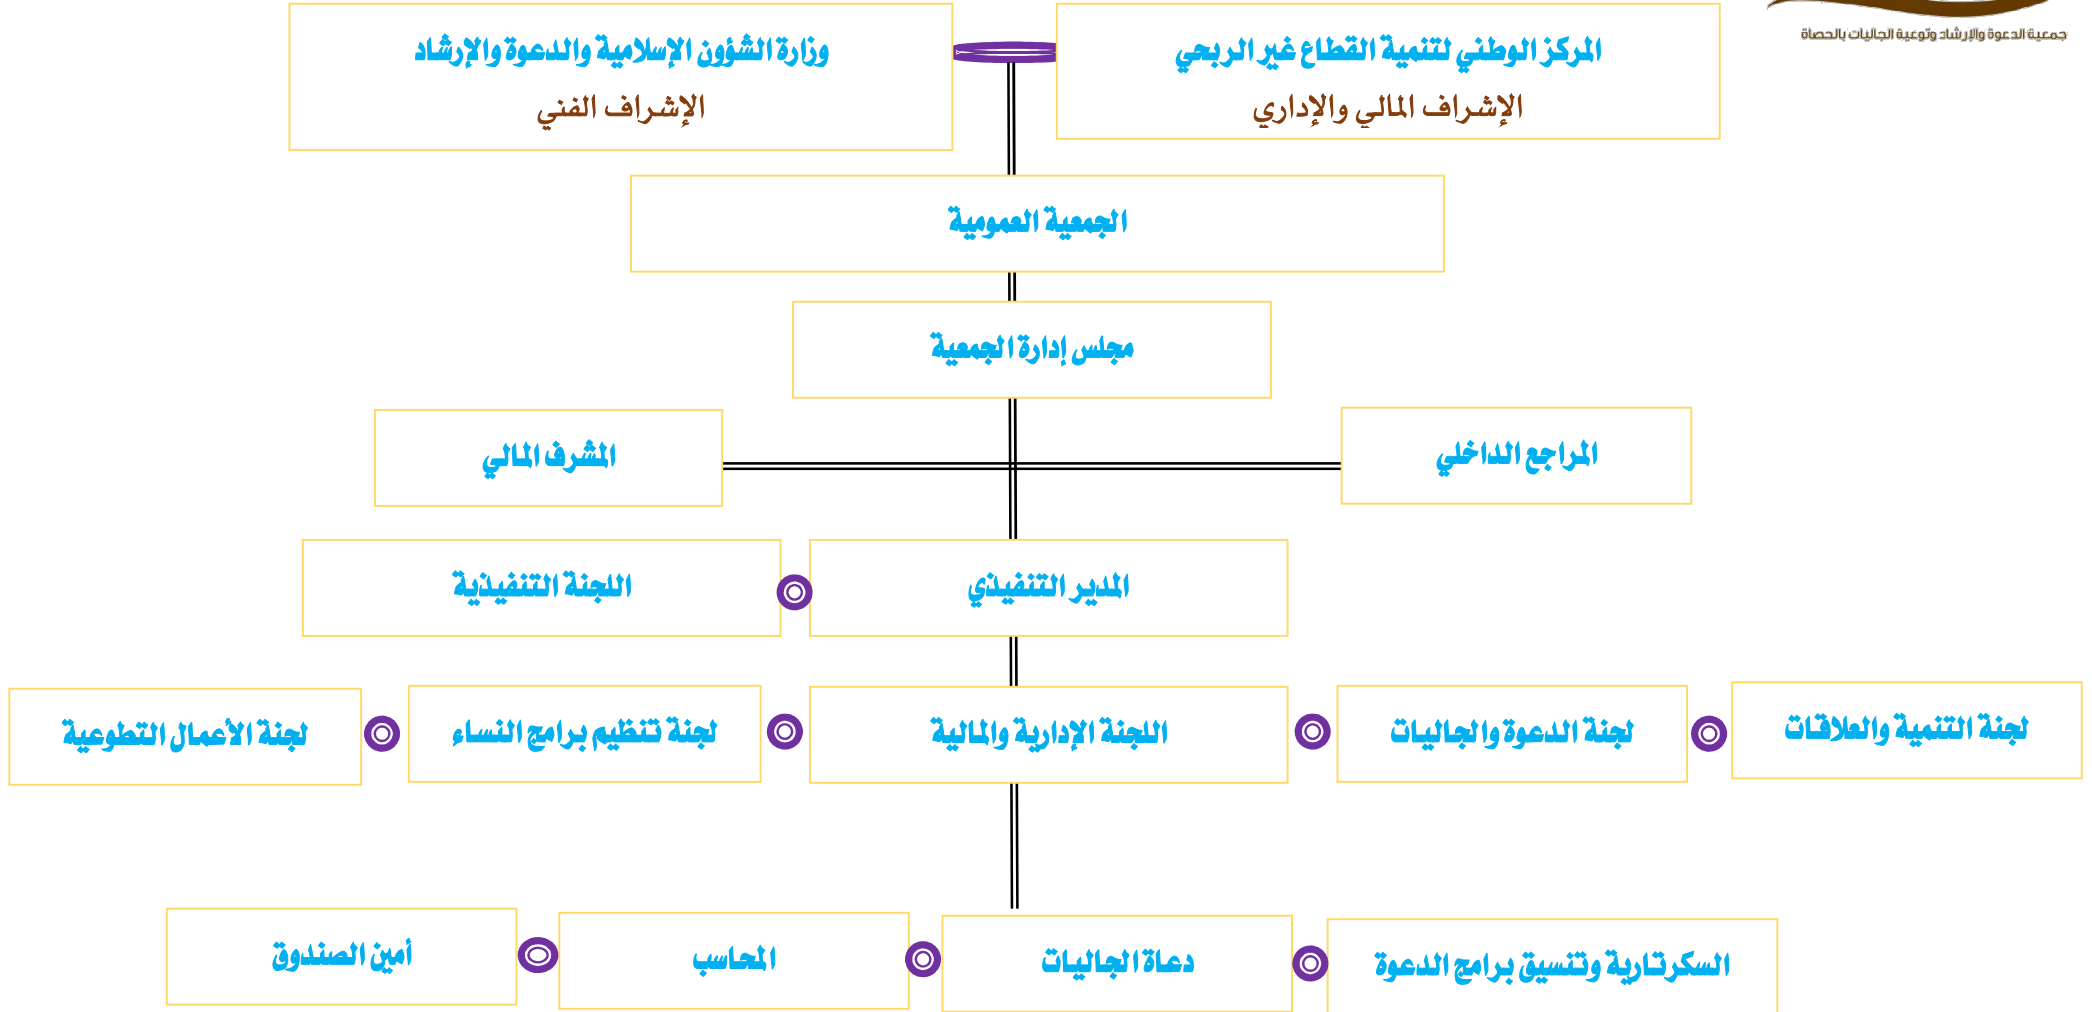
جمعية الدعوة والإرشاد وتوعية الجاليات بالحصاة

المركز الوطني لتنمية القطاع غير الربحي
الإشراف المالي والإداري

وزارة الشؤون الإسلامية والدعوة والإرشاد
الإشراف الفني

الجمعية العمومية

مجلس إدارة الجمعية

المراجع الداخلي

المشرف المالي

المدير التنفيذي

اللجنة التنفيذية

لجنة التنمية والعلاقات

لجنة الدعوة والجاليات

اللجنة الإدارية والمالية

لجنة تنظيم برامج النساء

لجنة الأعمال التطوعية

السكرتارية وتنسيق برامج الدعوة

دعاة الجاليات

المحاسب

أمين الصندوق